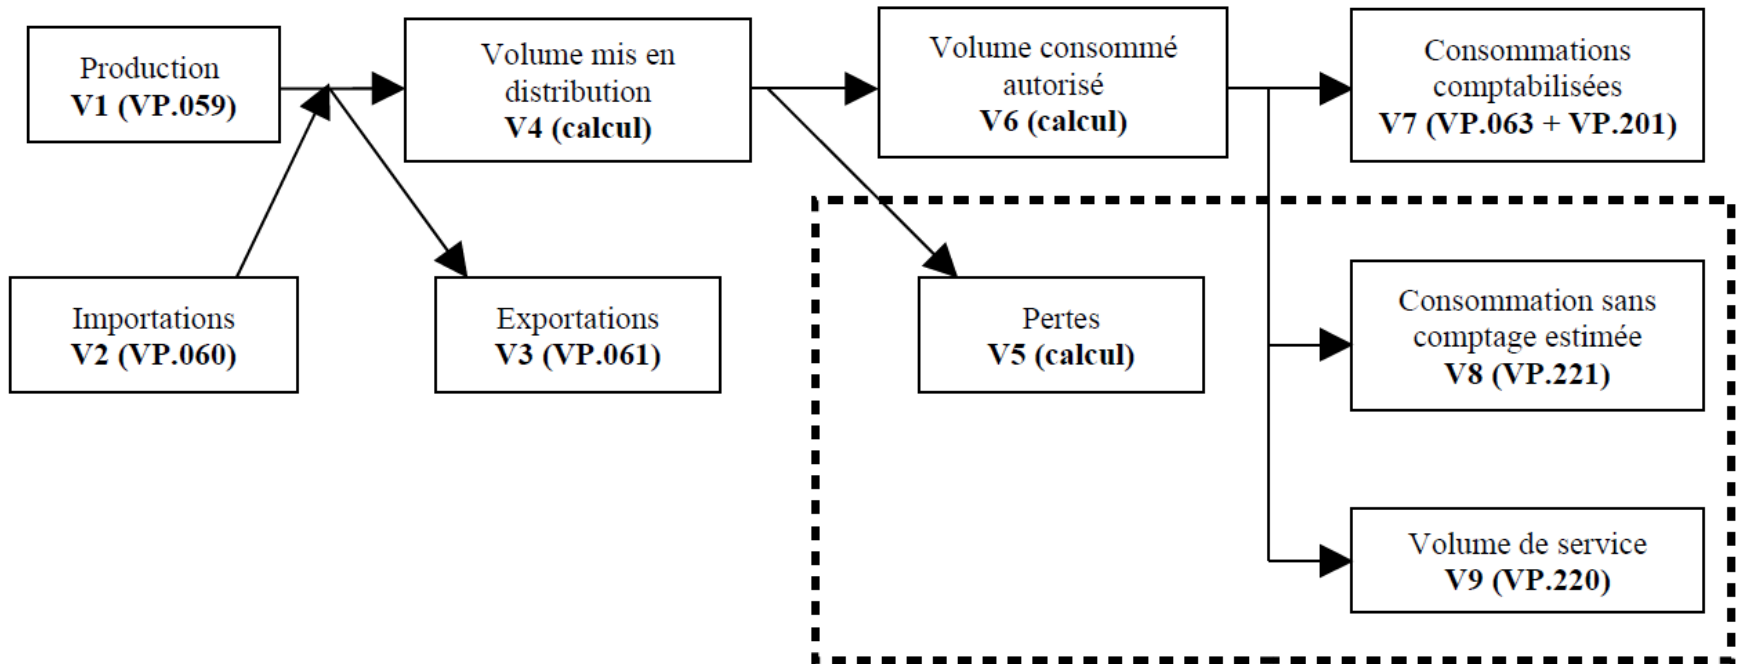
Production
V1 (VP.059)

Volume mis en distribution
V4 (calcul)

Volume consommé autorisé
V6 (calcul)

Consommations comptabilisées
V7 (VP.063 + VP.201)

Importations
V2 (VP.060)

Exportations
V3 (VP.061)

Pertes
V5 (calcul)

Consommation sans comptage estimée
V8 (VP.221)

Volume de service
V9 (VP.220)